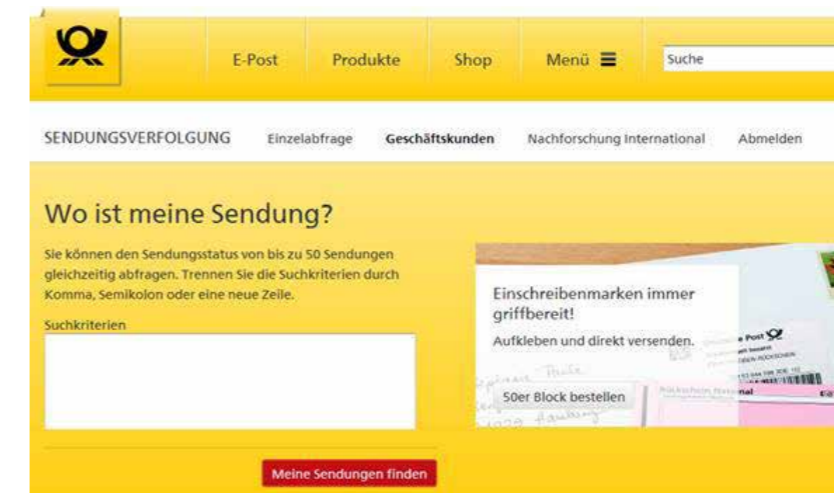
E-Post Produkte Shop Menü Suche

SENDUNGSVERFOLGUNG Einzelabfrage Geschäftskunden Nachforschung International Abmelden

Wo ist meine Sendung?

Sie können den Sendungsstatus von bis zu 50 Sendungen gleichzeitig abfragen. Trennen Sie die Suchkriterien durch Komma, Semikolon oder eine neue Zeile.

Suchkriterien

Einschreibenmarken immer griffbereit!

Aufkleben und direkt versenden.

50er Block bestellen

Meine Sendungen finden